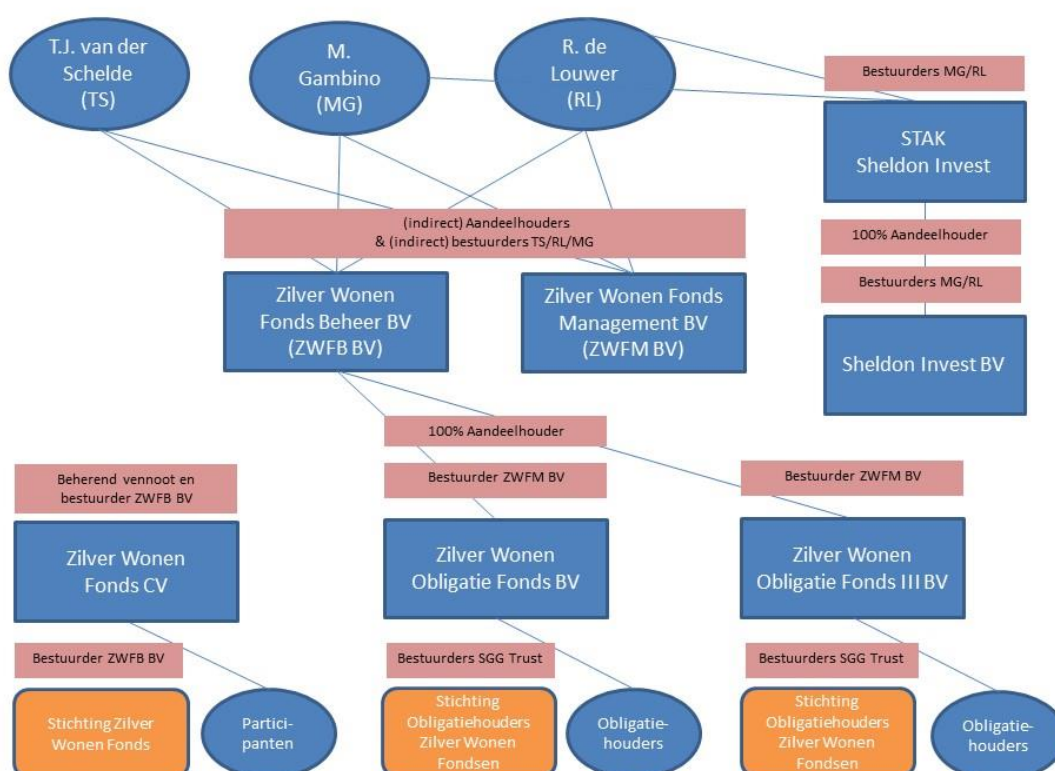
T.J. van der Schelde (TS)

M. Gambino (MG)

R. de Louwer (RL)

Bestuurders MG/RL

STAK Sheldon Invest

(indirect) Aandeelhouders & (indirect) bestuurders TS/RL/MG

100% Aandeelhouder

Bestuurders MG/RL

Zilver Wonen Fonds Beheer BV (ZWFB BV)

Zilver Wonen Fonds Management BV (ZWFM BV)

Sheldon Invest BV

100% Aandeelhouder

Beherend vennoot en bestuurder ZWFB BV

Bestuurder ZWFM BV

Bestuurder ZWFM BV

Zilver Wonen Fonds CV

Zilver Wonen Obligatie Fonds BV

Zilver Wonen Obligatie Fonds III BV

Bestuurder ZWFB BV

Bestuurders SGG Trust

Bestuurders SGG Trust

Stichting Zilver Wonen Fonds

Partici-panten

Stichting Obligatiehouders Zilver Wonen Fondsen

Obligatie-houders

Stichting Obligatiehouders Zilver Wonen Fondsen

Obligatie-houders